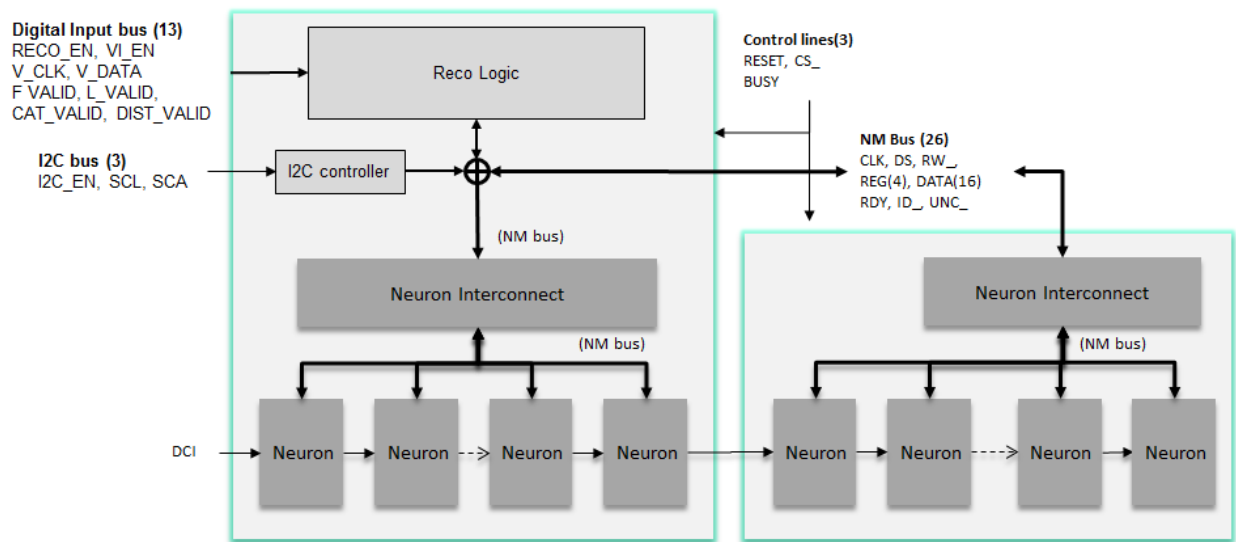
Digital Input bus (13)
RECO_EN, VI_EN
V_CLK, V_DATA
F VALID, L_VALID,
CAT_VALID, DIST_VALID

Reco Logic

Control lines(3)
RESET, CS_
BUSY

I2C bus (3)
I2C_EN, SCL, SCA

I2C controller

NM Bus (26)
CLK, DS, RW_,
REG(4), DATA(16)
RDY, ID_, UNC_

(NM bus)

Neuron Interconnect

(NM bus)

Neuron Interconnect

(NM bus)

DCI

Neuron
Neuron
Neuron
Neuron
Neuron
Neuron
Neuron
Neuron